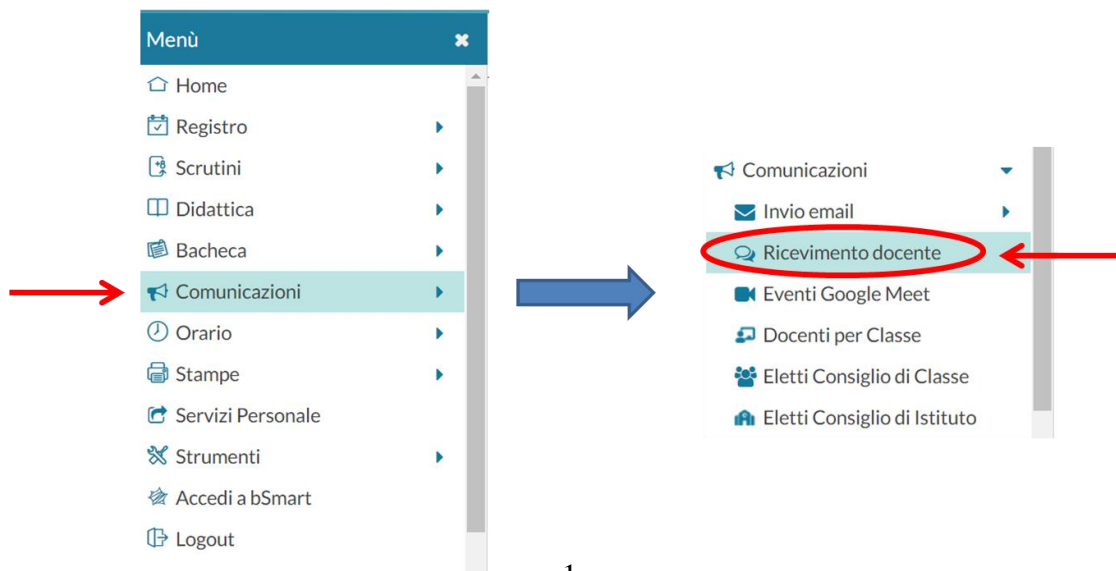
Menù

Home
Registro
Scrutini
Didattica
Bacheca
Comunicazioni
Orario
Stampe
Servizi Personale
Strumenti
Accedi a bSmart
Logout

Comunicazioni
Invio email
Ricevimento docente
Eventi Google Meet
Docenti per Classe
Eletti Consiglio di Classe
Eletti Consiglio di Istituto

1